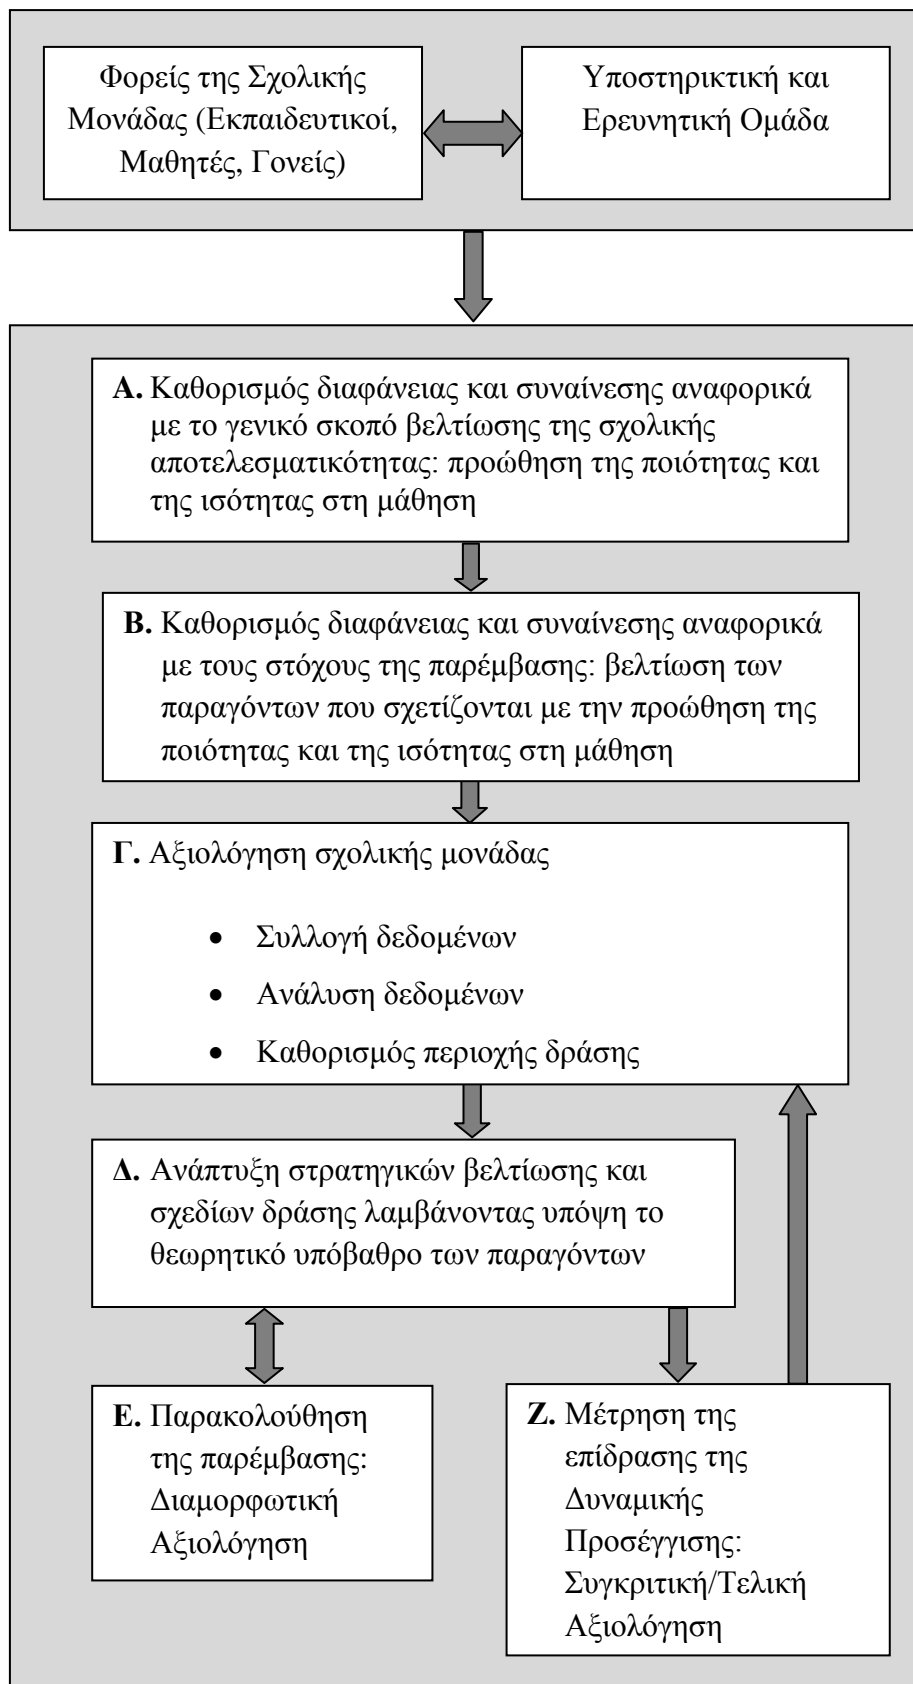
Φορείς της Σχολικής Μονάδας (Εκπαιδευτικοί, Μαθητές, Γονείς)

Υποστηρικτική και Ερευνητική Ομάδα

**Α.** Καθορισμός διαφάνειας και συναίνεσης αναφορικά με το γενικό σκοπό βελτίωσης της σχολικής αποτελεσματικότητας: προώθηση της ποιότητας και της ισότητας στη μάθηση

**Β.** Καθορισμός διαφάνειας και συναίνεσης αναφορικά με τους στόχους της παρέμβασης: βελτίωση των παραγόντων που σχετίζονται με την προώθηση της ποιότητας και της ισότητας στη μάθηση

**Γ.** Αξιολόγηση σχολικής μονάδας

- Συλλογή δεδομένων
- Ανάλυση δεδομένων
- Καθορισμός περιοχής δράσης

**Δ.** Ανάπτυξη στρατηγικών βελτίωσης και σχεδίων δράσης λαμβάνοντας υπόψη το θεωρητικό υπόβαθρο των παραγόντων

**Ε.** Παρακολούθηση της παρέμβασης: Διαμορφωτική Αξιολόγηση

**Ζ.** Μέτρηση της επίδρασης της Δυναμικής Προσέγγισης: Συγκριτική/Τελική Αξιολόγηση